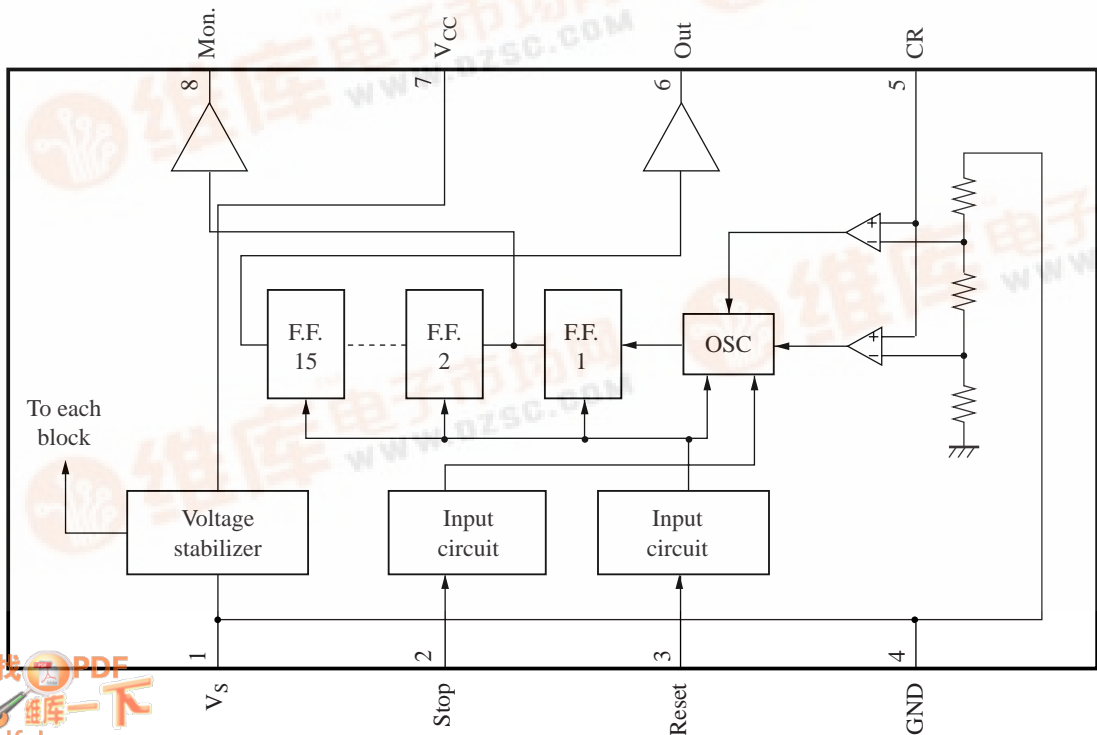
Mon.
8
$V_{CC}$
7
Out
6
CR
5

+
−
+
−

F.F.
15

F.F.
2

F.F.
1

OSC

To each block

Voltage stabilizer

Input circuit

Input circuit

1
$V_S$
2
Stop
3
Reset
4
GND

www.dzsc.com
维库电子市场网
www.dzsc.com
PDF
维库一下